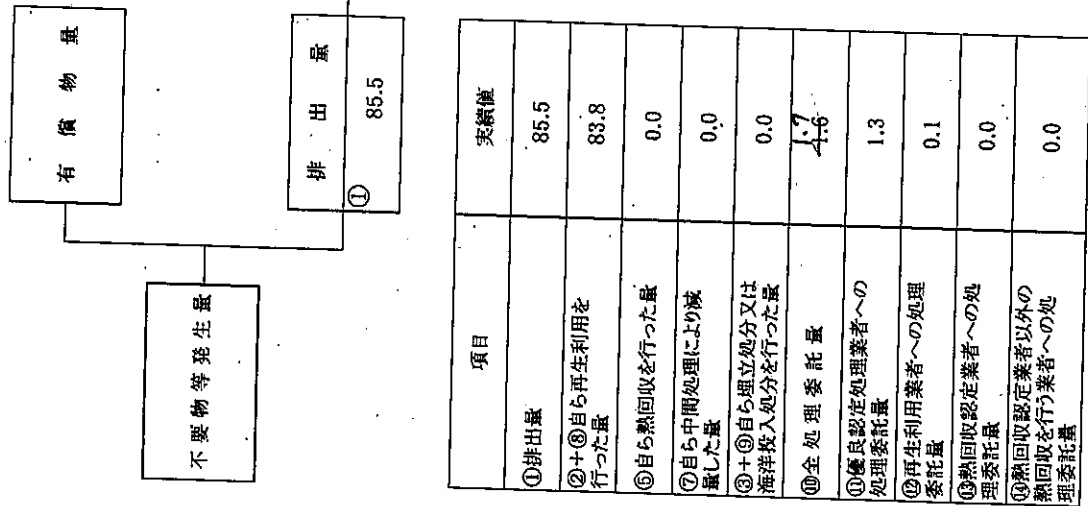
有償物量

①排出量 85.5

不要物等発生量

| 項目 | 実績値 |
|---|---|
| ①排出量 | 85.5 |
| ②+⑧自ら再生利用を行った量 | 83.8 |
| ⑤自ら熱回収を行った量 | 0.0 |
| ⑦自ら中間処理により減量した量 | 0.0 |
| ③+⑨自ら埋立処分又は海洋投入処分を行った量 | 0.0 |
| ⑩全処理委託量 | ~~1.6~~ 1.7 |
| ⑪優良認定処理業者への処理委託量 | 1.3 |
| ⑫再生利用業者への処理委託量 | 0.1 |
| ⑬熱回収認定業者への処理委託量 | 0.0 |
| ⑭熱回収認定業者以外の熱回収を行う業者への処理委託量 | 0.0 |